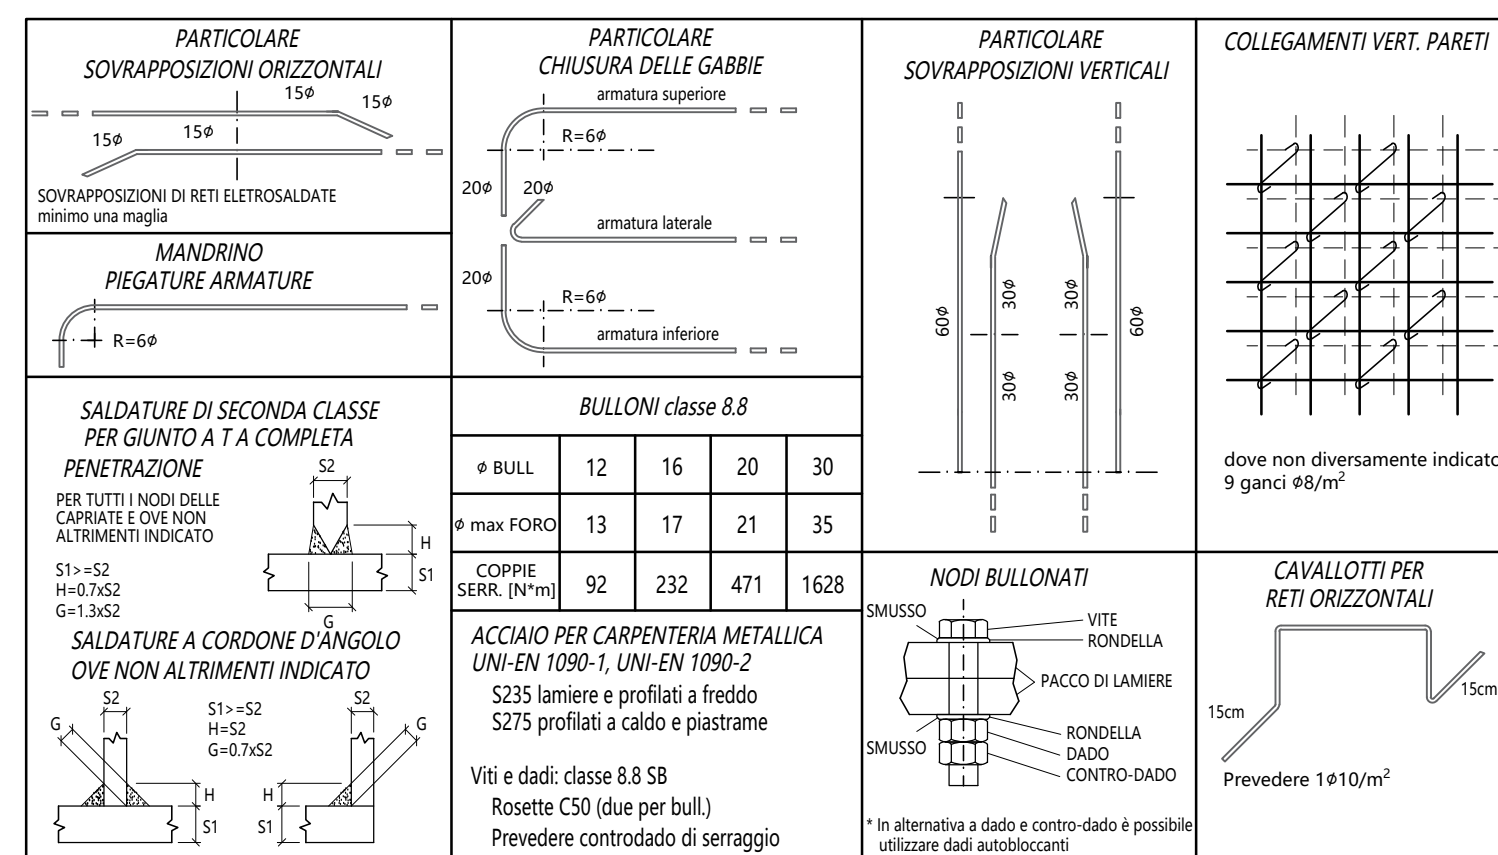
PARTICOLARE
SOVRAPPOSIZIONI ORIZZONTALI

15$\phi$ 15$\phi$ 15$\phi$ 15$\phi$

SOVRAPPOSIZIONI DI RETI ELETROSALDATE
minimo una maglia

MANDRINO
PIEGATURE ARMATURE

R=6$\phi$

PARTICOLARE
CHIUSURA DELLE GABBIE

armatura superiore
R=6$\phi$
20$\phi$ 20$\phi$
armatura laterale
20$\phi$
R=6$\phi$
armatura inferiore

PARTICOLARE
SOVRAPPOSIZIONI VERTICALI

60$\phi$ 30$\phi$ 30$\phi$ 60$\phi$ 30$\phi$ 30$\phi$

COLLEGAMENTI VERT. PARETI

dove non diversamente indicato
9 ganci $\phi$8/m$^2$

SALDATURE DI SECONDA CLASSE
PER GIUNTO A T A COMPLETA
PENETRAZIONE

PER TUTTI I NODI DELLE CAPRIATE E OVE NON ALTRIMENTI INDICATO

S1>=S2
H=0.7xS2
G=1.3xS2

S2 H S1 G

SALDATURE A CORDONE D'ANGOLO
OVE NON ALTRIMENTI INDICATO

S1>=S2
H=S2
G=0.7xS2

S2 G H S1 S2 G H S1

BULLONI classe 8.8

| $\phi$ BULL | 12 | 16 | 20 | 30 |
|---|---|---|---|---|
| $\phi$ max FORO | 13 | 17 | 21 | 35 |
| COPPIE SERR. [N*m] | 92 | 232 | 471 | 1628 |

ACCIAIO PER CARPENTERIA METALLICA
UNI-EN 1090-1, UNI-EN 1090-2
S235 lamiere e profilati a freddo
S275 profilati a caldo e piastrame

Viti e dadi: classe 8.8 SB
Rosette C50 (due per bull.)
Prevedere controdado di serraggio

NODI BULLONATI

SMUSSO
VITE
RONDELLA
PACCO DI LAMIERE
SMUSSO
RONDELLA
DADO
CONTRO-DADO

* In alternativa a dado e contro-dado è possibile utilizzare dadi autobloccanti

CAVALLOTTI PER
RETI ORIZZONTALI

15cm 15cm

Prevedere 1$\phi$10/m$^2$